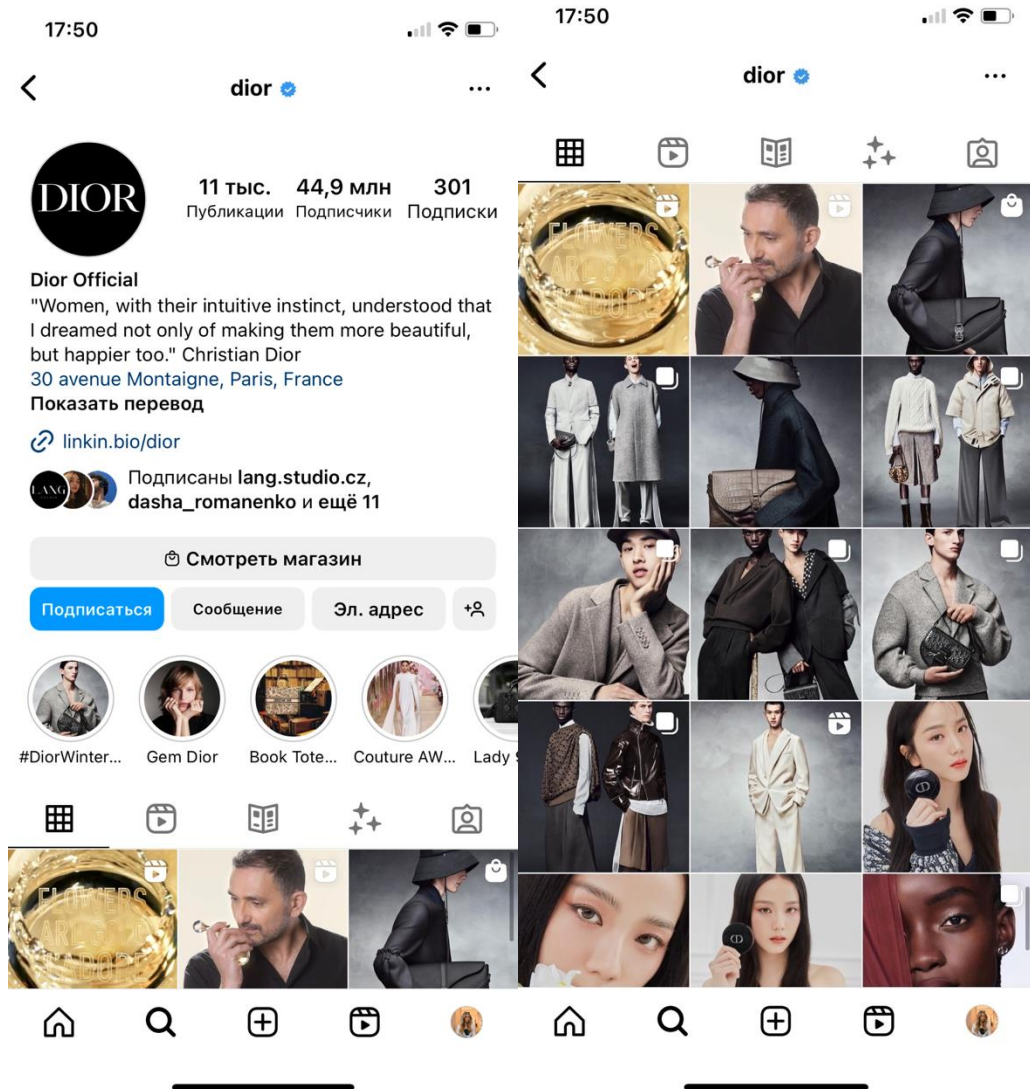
17:50

dior

DIOR

11 тыс.
Публикации

44,9 млн
Подписчики

301
Подписки

Dior Official
"Women, with their intuitive instinct, understood that I dreamed not only of making them more beautiful, but happier too." Christian Dior
30 avenue Montaigne, Paris, France
Показать перевод

linkin.bio/dior

LANG

Подписаны lang.studio.cz, dasha_romanenko и ещё 11

Смотреть магазин

Подписаться
Сообщение
Эл. адрес

#DiorWinter...
Gem Dior
Book Tote...
Couture AW...
Lady

FLOWERS ARE GOLD J'ADORE

17:50

dior

FLOWERS ARE GOLD J'ADORE